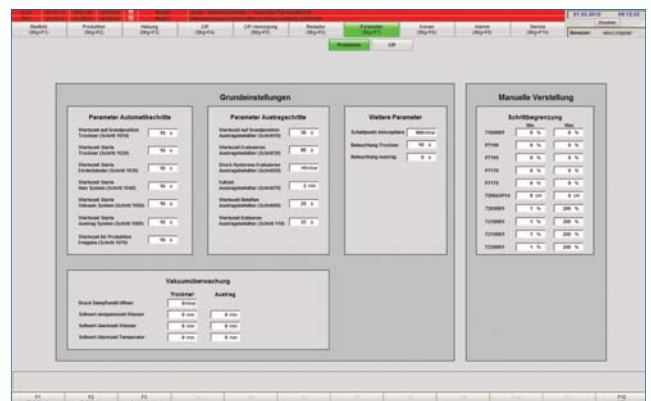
Startbild (Strg+F1) | Produktion (Strg+F2) | Heizung (Strg+F3) | CIP (Strg+F4) | CIP Versorgung (Strg+F5) | Rezepte (Strg+F6) | Parameter (Strg+F7) | Kurven (Strg+F8) | Alarme (Strg+F9) | Service (Strg+F10)

01.03.2018 09:13:22

Drucken

Benutzer: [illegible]

Produktion | CIP

Grundeinstellungen

Parameter Automatikschritte

Wartezeit auf Grundposition Trockner (Schritt 1010) | 10 s
Wartezeit Starte Trockner (Schritt 1020) | 10 s
Wartezeit Starte Förderbänder (Schritt 1030) | 10 s
Wartezeit Starte Vac System (Schritt 1040) | 10 s
Wartezeit Starte Vakuum System (Schritt 1050) | 10 s
Wartezeit Starte Austrag System (Schritt 1060) | 10 s
Wartezeit für Produktion Freigabe (Schritt 1070) | 10 s

Parameter Austragschritte

Wartezeit auf Grundposition Austragsbehälter (Schritt100) | 30 s
Wartezeit Evakuieren Austragsbehälter (Schritt100) | 60 s
Druck Hysterese Evakuieren Austragsbehälter (Schritt100) | 10mbar
Fallzeit Austragsbehälter (Schritt100) | 2 min
Wartezeit Belüften Austragsbehälter (Schritt100) | 20 s
Wartezeit Entleeren Austragsbehälter (Schritt 110) | 30 s

Weitere Parameter

Schaltpunkt Atmosphäre | 900mbar
Belüftung Trockner | 10 s
Belüftung Austrag | 0 s

Vakuumüberwachung

| | Trockner | Austrag |
|---|---|---|
| Druck Dampfventil öffnen | 0mbar | |
| Sollwert einspeisend Wasser | 0 min | 0 min |
| Sollwert Abschaltung Wasser | 0 min | 0 min |
| Sollwert Abschaltung Temperatur | 0 min | 0 min |

Manuelle Verstellung

Schrittbegrenzung

| | Min | Max |
|---|---|---|
| TY00001 | 0 % | 0 % |
| PT100 | 0 % | 0 % |
| PT101 | 0 % | 0 % |
| PT171 | 0 % | 0 % |
| PT172 | 0 % | 0 % |
| TZ00UCP10 | 0 cm | 0 cm |
| TZ00001 | 1 % | 200 % |
| TZ00001 | 1 % | 200 % |
| TZ00001 | 1 % | 200 % |
| TZ00001 | 1 % | 200 % |
| TZ00001 | 1 % | 200 % |

F1 | F2 | F3 | F12